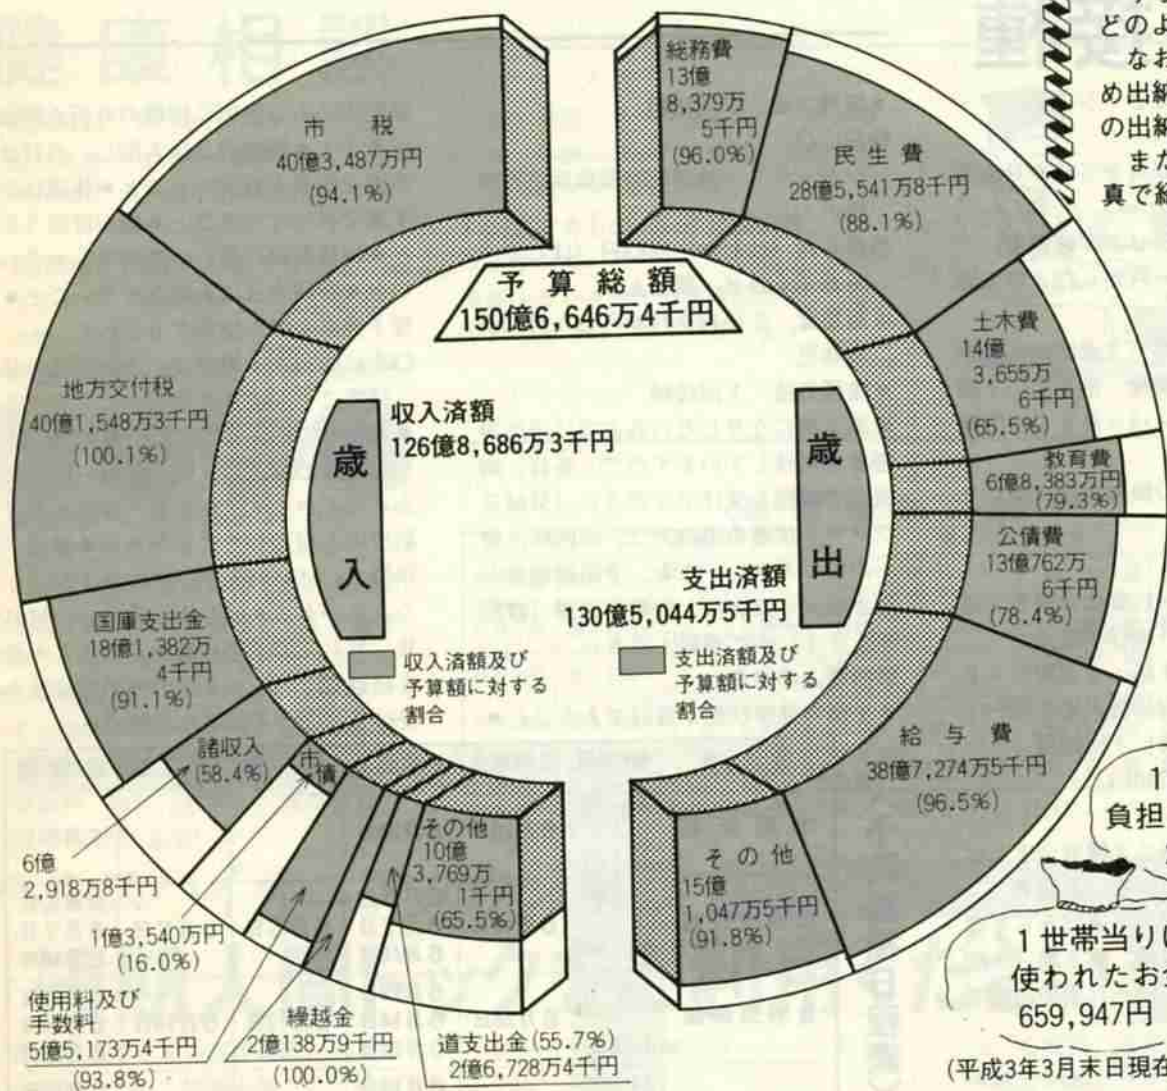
どのよ
なお
め出納
の出納
また
真で紹

市　税
40億3,487万円
(94.1%)

総務費
13億
8,379万
5千円
(96.0%)

民生費
28億5,541万8千円
(88.1%)

予算総額
150億6,646万4千円

土木費
14億
3,655万
6千円
(65.5%)

地方交付税
40億1,548万3千円
(100.1%)

歳入

収入済額
126億8,686万3千円

歳出

教育費
6億8,383万円
(79.3%)

公債費
13億762万
6千円
(78.4%)

支出済額
130億5,044万5千円

国庫支出金
18億1,382万
4千円
(91.1%)

収入済額及び予算額に対する割合

支出済額及び予算額に対する割合

給与費
38億7,274万5千円
(96.5%)

諸収入
(58.4%)

市債

その他
10億
3,769万
1千円
(65.5%)

その他
15億
1,047万5千円
(91.8%)

1
負担

6億
2,918万8千円

1億3,540万円
(16.0%)

1世帯当りに
使われたお金
659,947円

使用料及び
手数料
5億5,173万4千円
(93.8%)

繰越金
2億138万9千円
(100.0%)

道支出金(55.7%)
2億6,728万4千円

(平成3年3月末日現在